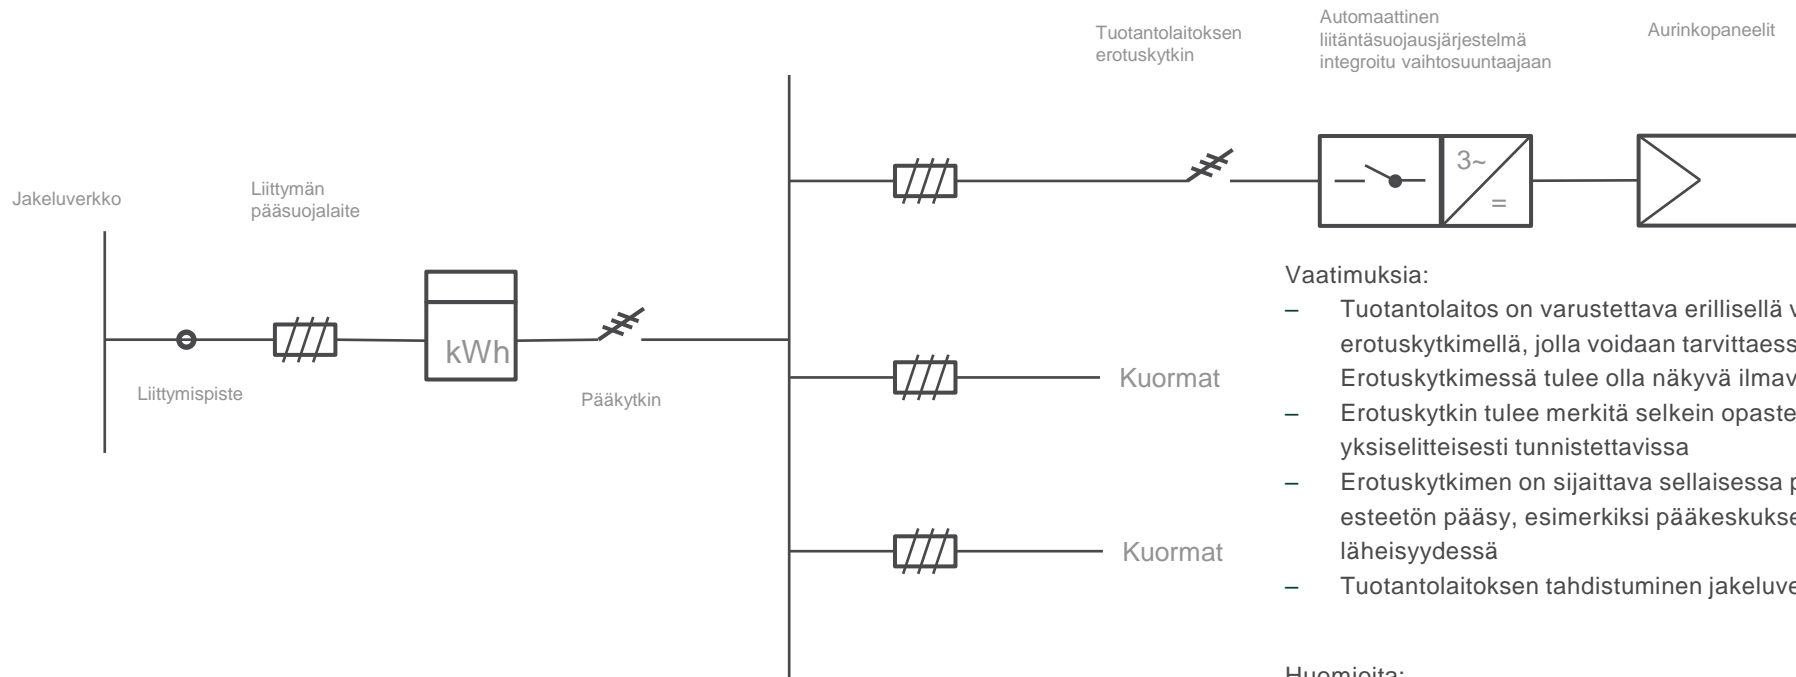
Tuotantolaitoksen erotuskytkin

Automaattinen liitäntäsuojausjärjestelmä integroitu vaihtosuuntaajaan

Aurinkopaneelit

Jakeluverkko

Liittymän pääsuojalaite

$3\sim$

$=$

kWh

Liittymispiste

Pääkytkin

Kuormat

Kuormat

Vaatimuksia:

– Tuotantolaitos on varustettava erillisellä v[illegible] erotuskytkimellä, jolla voidaan tarvittaess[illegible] Erotuskytkimessä tulee olla näkyvä ilmav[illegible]

– Erotuskytkin tulee merkitä selkein opaste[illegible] yksiselitteisesti tunnistettavissa

– Erotuskytkimen on sijaittava sellaisessa p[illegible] esteetön pääsy, esimerkiksi pääkeskukse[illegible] läheisyydessä

– Tuotantolaitoksen tahdistuminen jakeluve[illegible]

Huomioita: